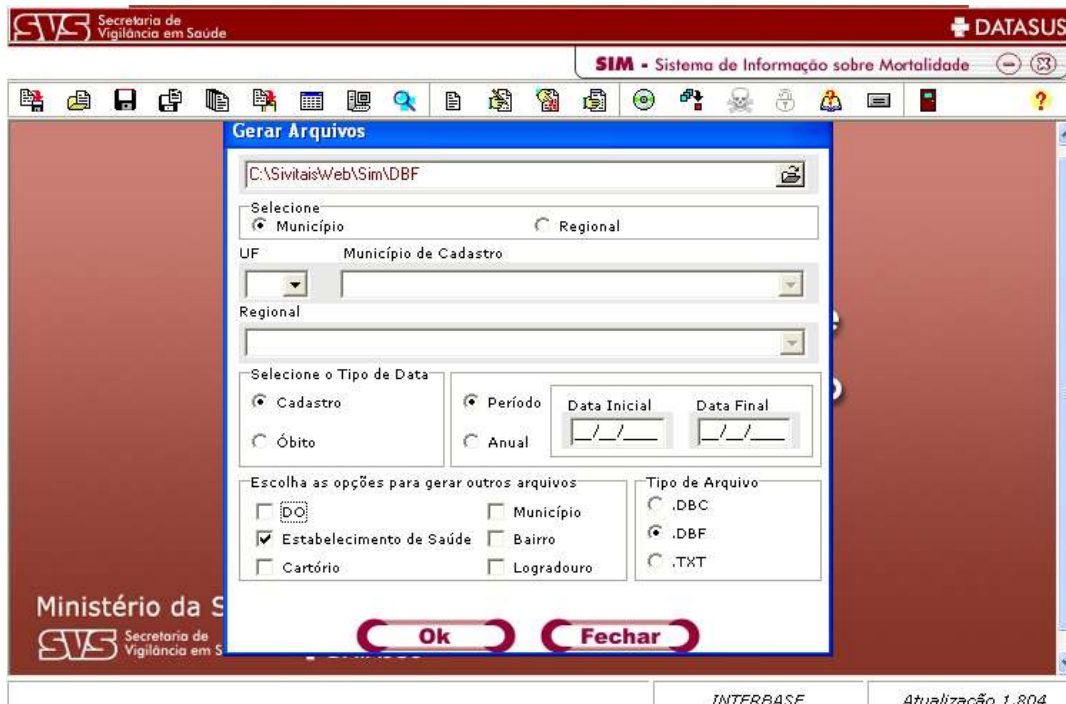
SVS Secretaria de Vigilância em Saúde

DATASUS

SIM - Sistema de Informação sobre Mortalidade

Gerar Arquivos

C:\SivitaisWeb\Sim\DBF

Selecione
Município
Regional

UF
Município de Cadastro

Regional

Selecione o Tipo de Data
Cadastro
Óbito

Período
Anual
Data Inicial
__/__/____
Data Final
__/__/____

Escolha as opções para gerar outros arquivos
DO
Estabelecimento de Saúde
Cartório
Município
Bairro
Logradouro

Tipo de Arquivo
.DBC
.DBF
.TXT

Ok
Fechar

Ministério da S

SVS Secretaria de Vigilância em S

INTERBASE
Atualização 1.804